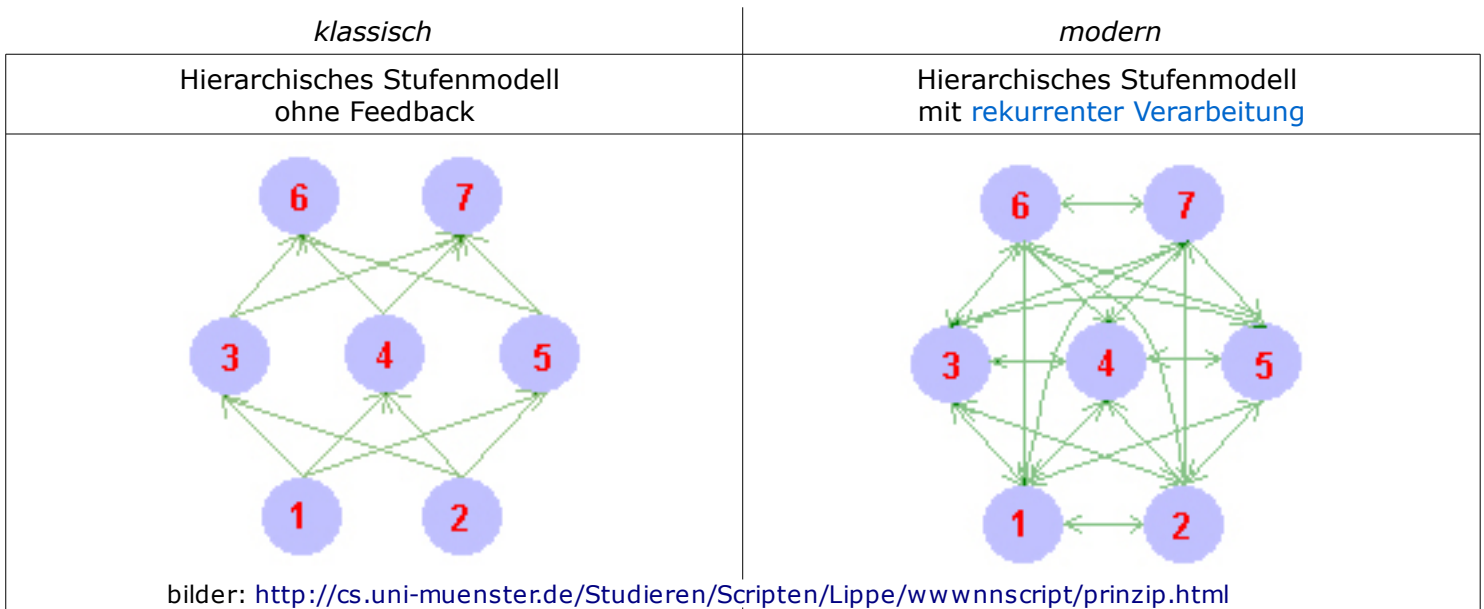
| klassisch | modern |
|---|---|
| Hierarchisches Stufenmodell ohne Feedback | Hierarchisches Stufenmodell mit rekurrenter Verarbeitung |
| 6 7 3 4 5 1 2 | 6 7 3 4 5 1 2 |

bilder: http://cs.uni-muenster.de/Studieren/Scripten/Lippe/wwwnnscript/prinzip.html